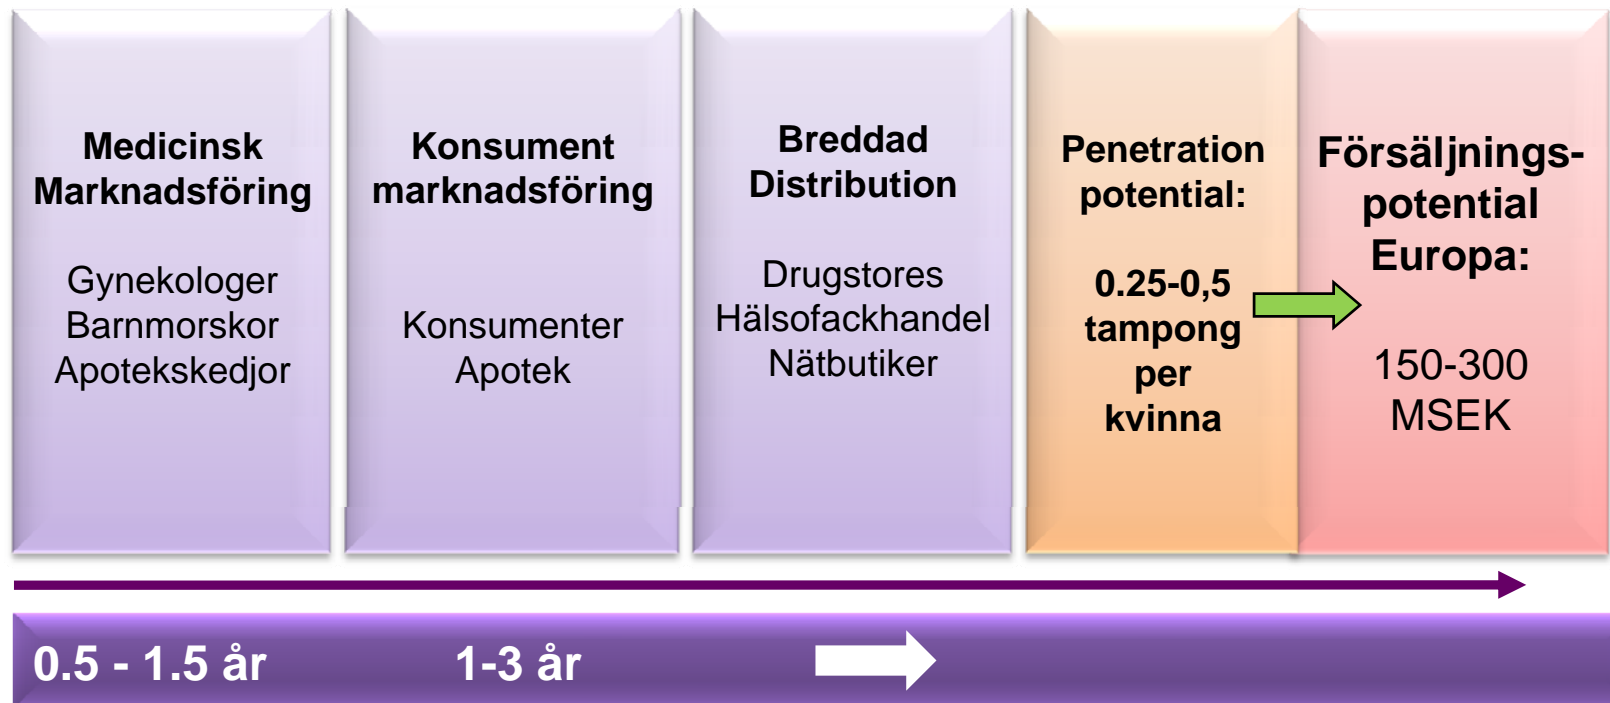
Medicinsk Marknadsföring

Gynekologer
Barnmorskor
Apotekskedjor

Konsument marknadsföring

Konsumenter
Apotek

Breddad Distribution

Drugstores
Hälsofackhandel
Nätbutiker

Penetration potential:

0.25-0,5 tampong per kvinna

Försäljnings-potential Europa:

150-300 MSEK

0.5 - 1.5 år

1-3 år